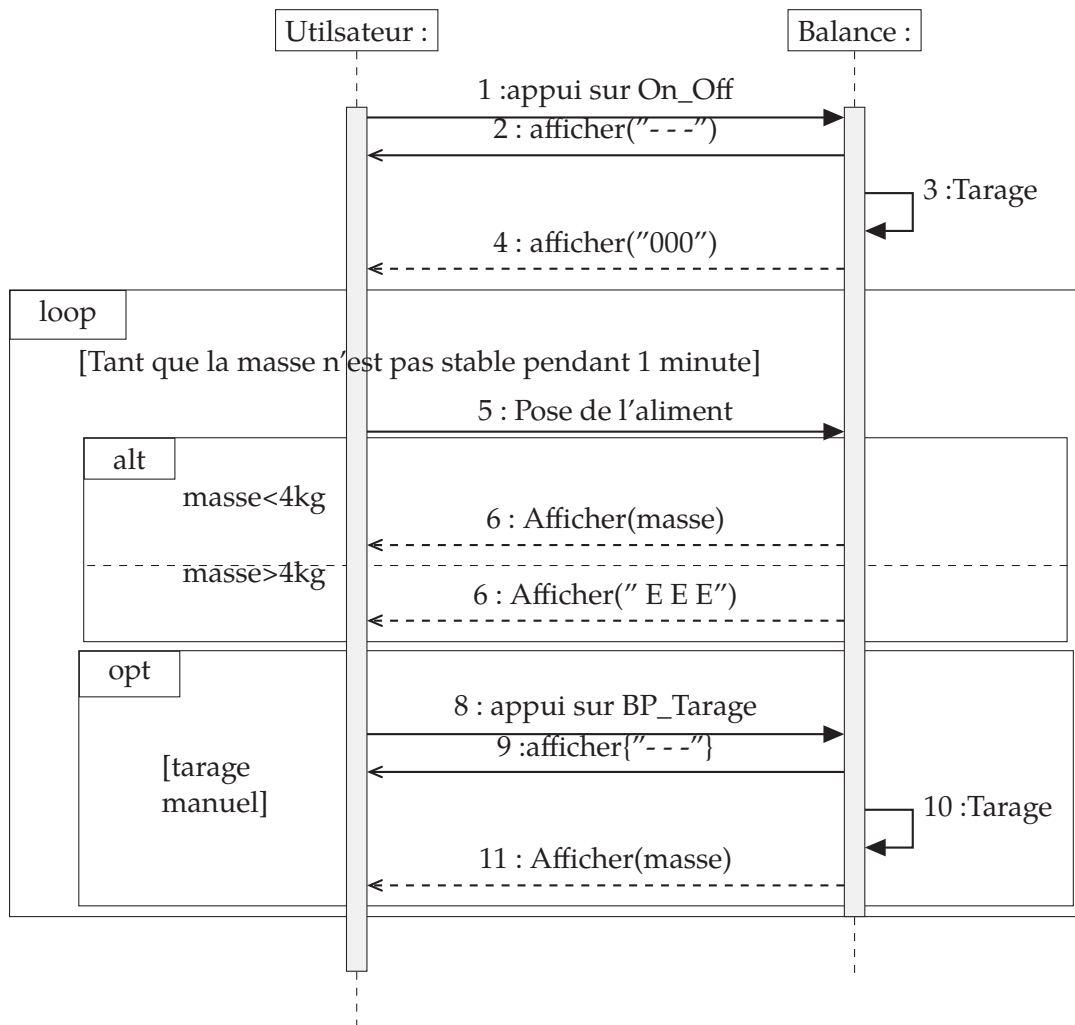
Utilsateur :

Balance :

1 :appui sur On_Off

2 : afficher("- - -")

3 :Tarage

4 : afficher("000")

loop

[Tant que la masse n'est pas stable pendant 1 minute]

5 : Pose de l'aliment

alt

masse<4kg

6 : Afficher(masse)

masse>4kg

6 : Afficher(" E E E")

opt

8 : appui sur BP_Tarage

9 :afficher{"- - -"}

[tarage manuel]

10 :Tarage

11 : Afficher(masse)